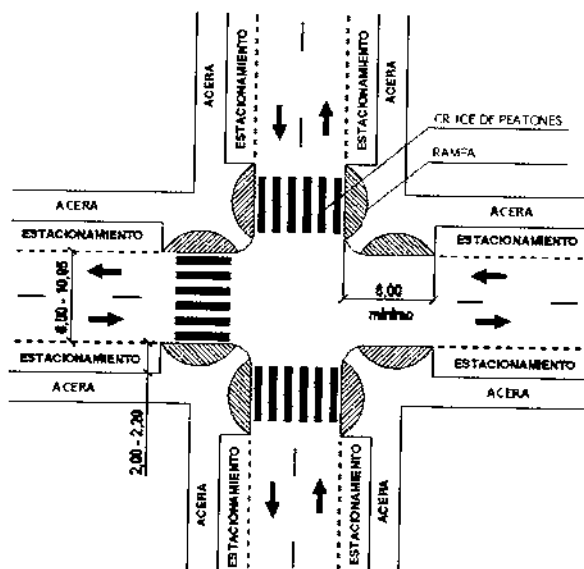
ACERA
ESTACIONAMIENTO
ESTACIONAMIENTO
ACERA
CRUCE DE PEATONES
RAMPA
ACERA
ACERA
ESTACIONAMIENTO
ESTACIONAMIENTO
6,00 - 10,95
6,00
mínimo
ESTACIONAMIENTO
ESTACIONAMIENTO
ACERA
ACERA
2,00 - 2,20
ACERA
ESTACIONAMIENTO
ESTACIONAMIENTO
ACERA